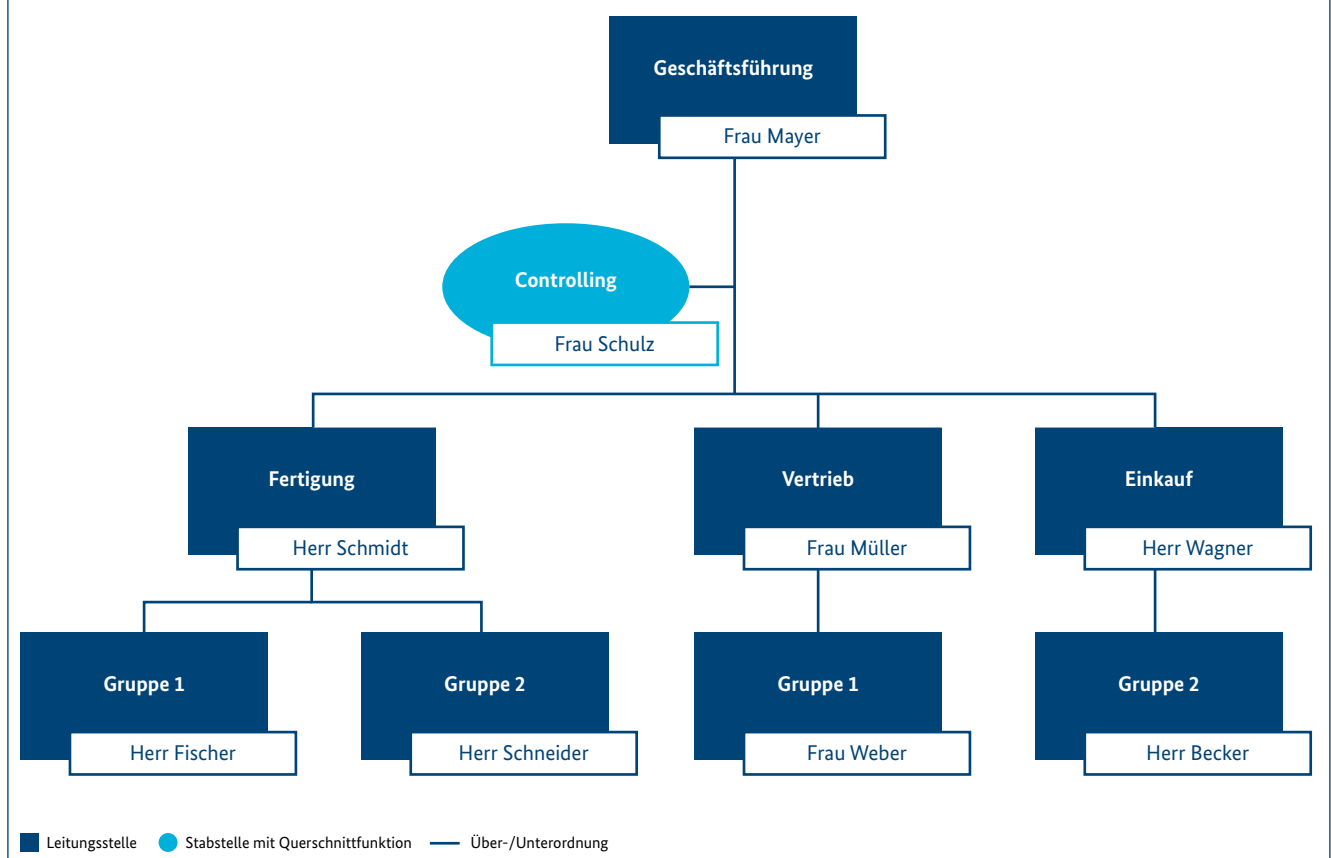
Geschäftsführung
Frau Mayer

Controlling
Frau Schulz

Fertigung
Herr Schmidt

Vertrieb
Frau Müller

Einkauf
Herr Wagner

Gruppe 1
Herr Fischer

Gruppe 2
Herr Schneider

Gruppe 1
Frau Weber

Gruppe 2
Herr Becker

Leitungsstelle
Stabstelle mit Querschnittfunktion
Über-/Unterordnung